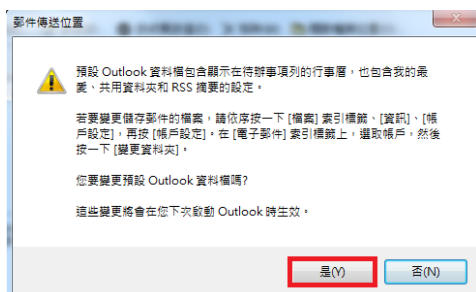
郵件傳送位置

預設 Outlook 資料檔包含顯示在待辦事項列的行事曆，也包含我的最愛、共用資料夾和 RSS 摘要的設定。

若要變更儲存郵件的檔案，請依序按一下 [檔案] 索引標籤、[資訊]、[帳戶設定]，再按 [帳戶設定]。在 [電子郵件] 索引標籤上，選取帳戶，然後按一下 [變更資料夾]。

您要變更預設 Outlook 資料檔嗎?

這些變更將會在您下次啟動 Outlook 時生效。

是(Y)
否(N)